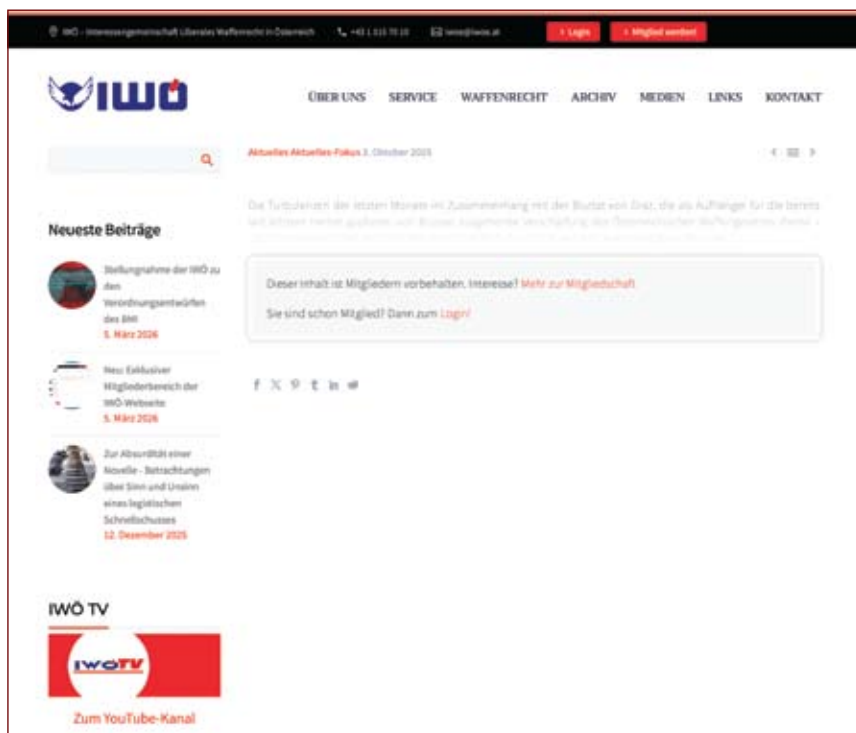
IWÖ - Interessengemeinschaft Liberales Waffenrecht in Österreich +43 1 315 70 10 iwoe@iwoe.at › Login › Mitglied werden!

IWÖ

ÜBER UNS SERVICE WAFFENRECHT ARCHIV MEDIEN LINKS KONTAKT

Aktuelles Aktuelles-Fokus 3. Oktober 2025

Die Turbulenzen der letzten Monate im Zusammenhang mit der Bluttat von Graz, die als Auslöser für die bereits seit längerer Zeit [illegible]

Dieser Inhalt ist Mitgliedern vorbehalten. Interesse? Mehr zur Mitgliedschaft

Sie sind schon Mitglied? Dann zum Login!

Neueste Beiträge

Stellungnahme der IWÖ zu den Verordnungsentwürfen des BMI
5. März 2026

Neu: Exklusiver Mitgliederbereich der IWÖ-Webseite
5. März 2026

Zur Absurdität einer Novelle - Betrachtungen über Sinn und Unsinn eines legistischen Schnellschusses
12. Dezember 2025

IWÖ TV

IWÖTV

Zum YouTube-Kanal